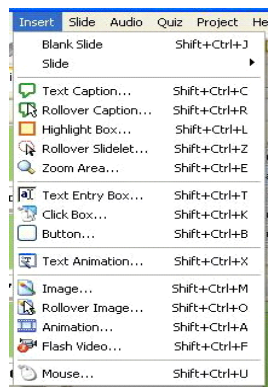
Insert Slide Audio Quiz Project He

Blank Slide Shift+Ctrl+J
Slide
Text Caption... Shift+Ctrl+C
Rollover Caption... Shift+Ctrl+R
Highlight Box... Shift+Ctrl+L
Rollover Slidelet... Shift+Ctrl+Z
Zoom Area... Shift+Ctrl+E
Text Entry Box... Shift+Ctrl+T
Click Box... Shift+Ctrl+K
Button... Shift+Ctrl+B
Text Animation... Shift+Ctrl+X
Image... Shift+Ctrl+M
Rollover Image... Shift+Ctrl+O
Animation... Shift+Ctrl+A
Flash Video... Shift+Ctrl+F
Mouse... Shift+Ctrl+U